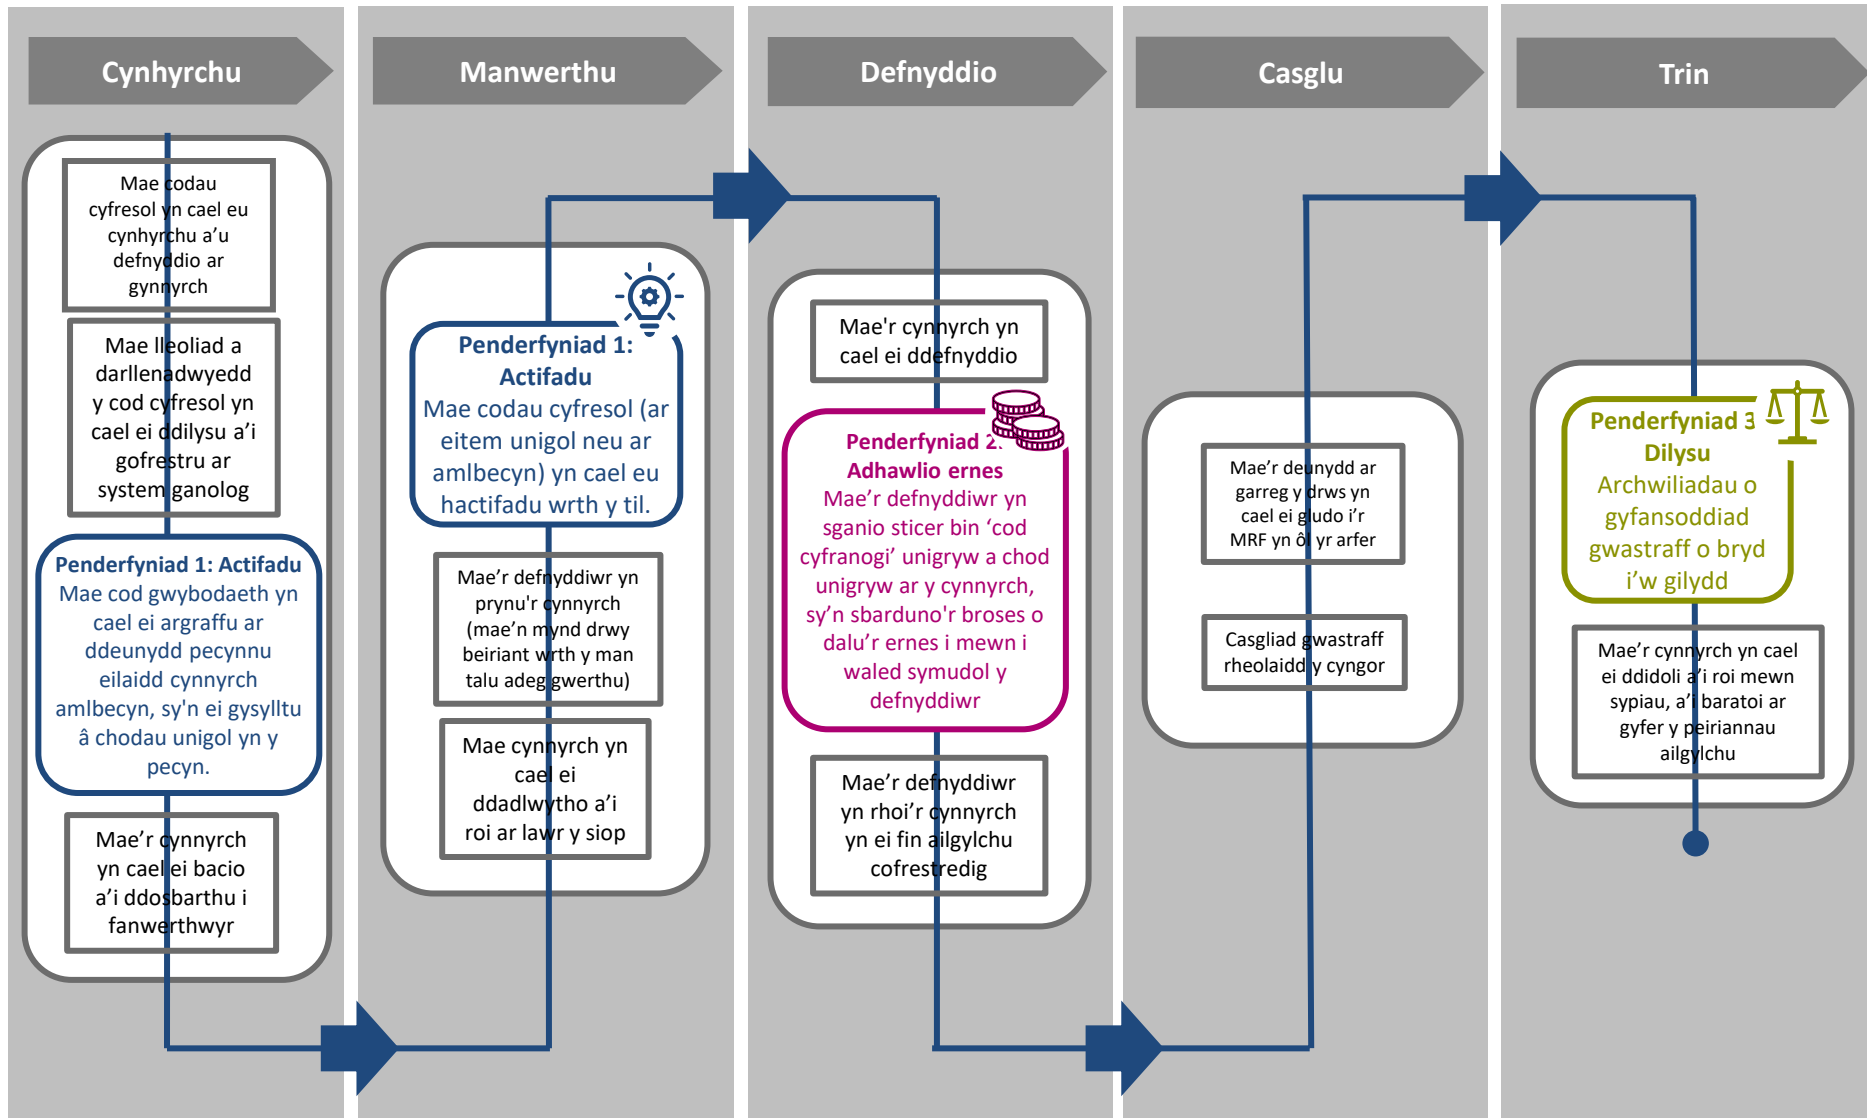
Cynhyrchu

Manwerthu

Defnyddio

Casglu

Trin

Mae codau cyfresol yn cael eu cynhyrchu a'u defnyddio ar gynnyrch

Mae lleoliad a darllenadwyedd y cod cyfresol yn cael ei ddilysu a'i gofrestru ar system ganolog

Penderfyniad 1: Actifadu
Mae cod gwybodaeth yn cael ei argraffu ar ddeunydd pecynnu eilaidd cynnyrch amlbecyn, sy'n ei gysylltu â chodau unigol yn y pecyn.

Mae'r cynnyrch yn cael ei bacio a'i ddosbarthu i fanwerthwyr

Penderfyniad 1: Actifadu
Mae codau cyfresol (ar eitem unigol neu ar amlbecyn) yn cael eu hactifadu wrth y til.

Mae'r defnyddiwr yn prynu'r cynnyrch (mae'n mynd drwy beiriant wrth y man talu adeg gwerthu)

Mae cynnyrch yn cael ei ddadlwytho a'i roi ar lawr y siop

Mae'r cynnyrch yn cael ei ddefnyddio

Penderfyniad 2: Adhawlio ernes
Mae'r defnyddiwr yn sganio sticer bin 'cod cyfranogi' unigryw a chod unigryw ar y cynnyrch, sy'n sbarduno'r broses o dalu'r ernes i mewn i waled symudol y defnyddiwr

Mae'r defnyddiwr yn rhoi'r cynnyrch yn ei fin ailgylchu cofrestredig

Mae'r deunydd ar garreg y drws yn cael ei gludo i'r MRF yn ôl yr arfer

Casgliad gwastraff rheolaidd y cyngor

Penderfyniad 3 Dilysu
Archwiliadau o gyfansoddiad gwastraff o bryd i'w gilydd

Mae'r cynnyrch yn cael ei ddidoli a'i roi mewn sypiau, a'i baratoi ar gyfer y peiriannau ailgylchu